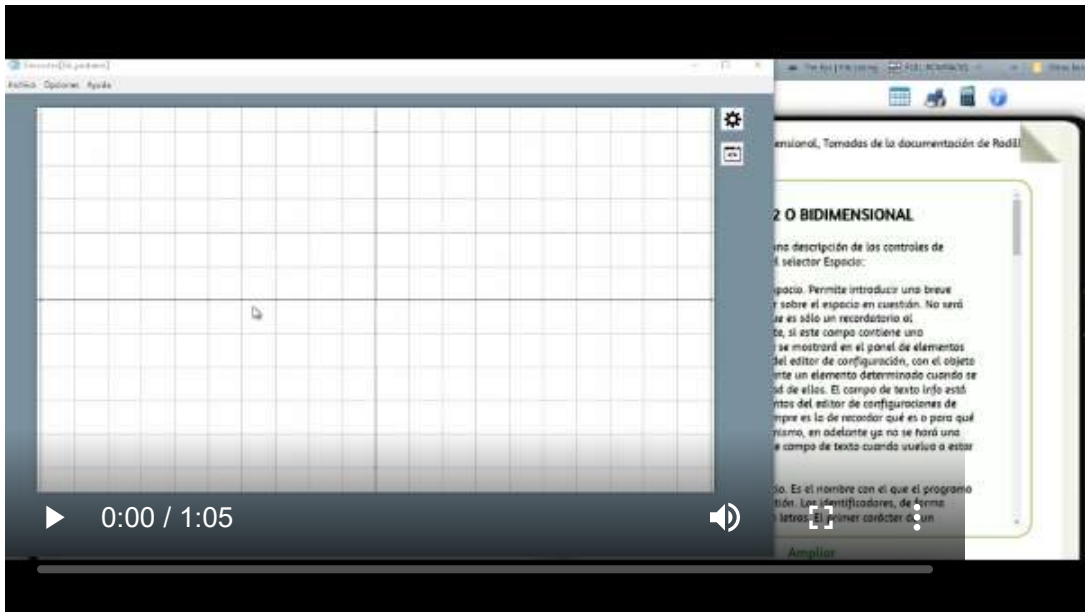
Descartes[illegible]

Archivo Opciones Ayuda

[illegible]ensional, Tomadas de la documentación de Rodil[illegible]

2 O BIDIMENSIONAL

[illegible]na descripción de los controles de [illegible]l selector Espacio:

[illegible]pacio. Permite introducir una breve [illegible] sobre el espacio en cuestión. No será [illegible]e es sólo un recordatorio al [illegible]te, si este campo contiene uno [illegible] se mostrará en el panel de elementos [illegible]del editor de configuración, con el objeto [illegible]nte un elemento determinado cuando se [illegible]d de ellos. El campo de texto info está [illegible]ntos del editor de configuraciones de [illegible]mpre es la de recordar qué es o para qué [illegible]nismo, en adelante ya no se hará una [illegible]e campo de texto cuando vuelva a estar

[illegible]o. Es el nombre con el que el programa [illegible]tión. Los identificadores, de forma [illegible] letras. El primer carácter de un

Ampliar

0:00 / 1:05